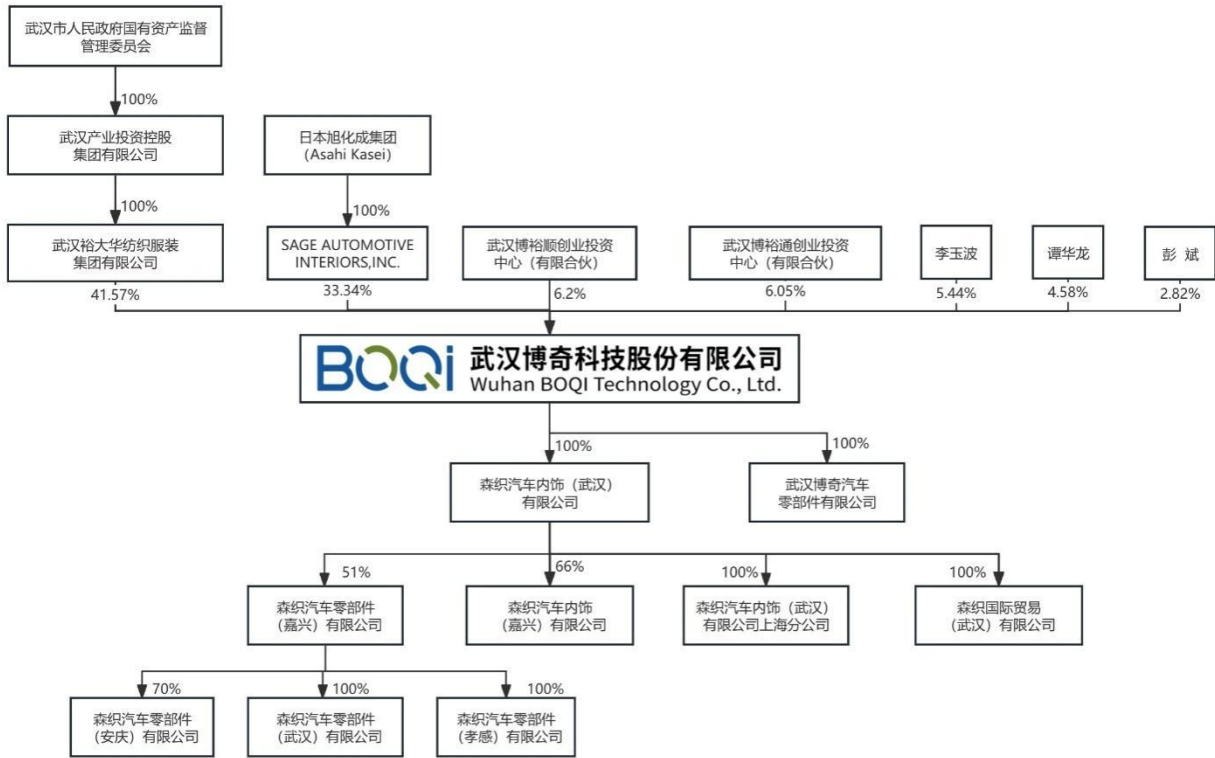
武汉市人民政府国有资产监督管理委员会

100%

武汉产业投资控股集团有限公司

日本旭化成集团（Asahi Kasei）

100%

100%

武汉裕大华纺织服装集团有限公司

SAGE AUTOMOTIVE INTERIORS,INC.

武汉博裕顺创业投资中心（有限合伙）

武汉博裕通创业投资中心（有限合伙）

李玉波

谭华龙

彭 斌

41.57%

33.34%

6.2%

6.05%

5.44%

4.58%

2.82%

BOQi 武汉博奇科技股份有限公司 Wuhan BOQI Technology Co., Ltd.

100%

100%

森织汽车内饰（武汉）有限公司

武汉博奇汽车零部件有限公司

51%

66%

100%

100%

森织汽车零部件（嘉兴）有限公司

森织汽车内饰（嘉兴）有限公司

森织汽车内饰（武汉）有限公司上海分公司

森织国际贸易（武汉）有限公司

70%

100%

100%

森织汽车零部件（安庆）有限公司

森织汽车零部件（武汉）有限公司

森织汽车零部件（孝感）有限公司